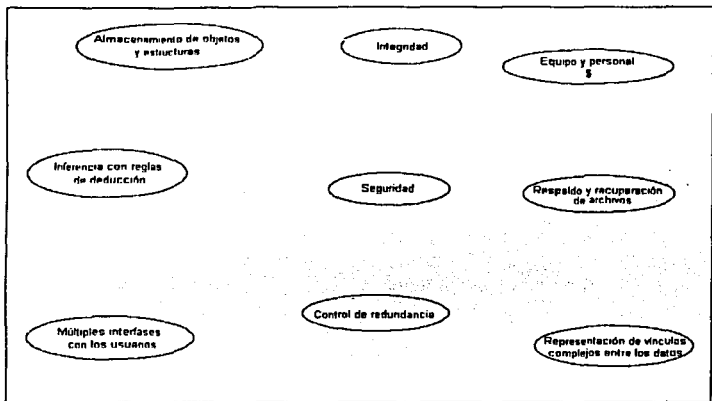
Almacenamiento de objetos y estructuras

Integridad

Equipo y personal $

Inferencia con reglas de deducción

Seguridad

Respaldo y recuperación de archivos

Múltiples interfases con los usuarios

Control de redundancia

Representación de vínculos complejos entre los datos